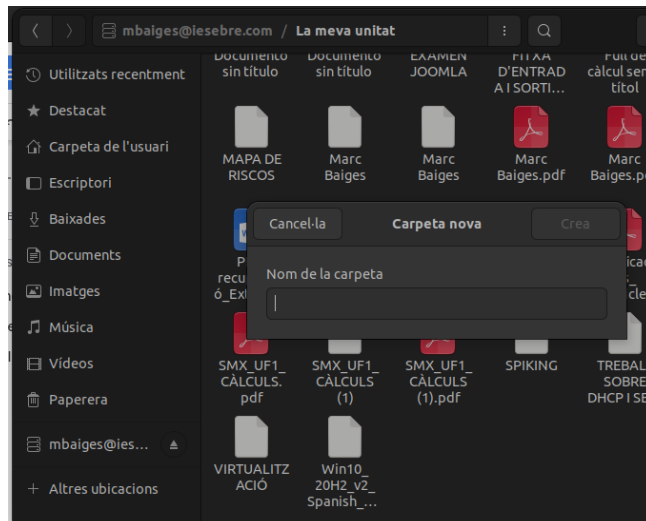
mbaiges@iesebre.com / La meva unitat

Utilitzats recentment
Destacat
Carpeta de l'usuari
Escriptori
Baixades
Documents
Imatges
Música
Vídeos
Paperera
mbaiges@ies...
Altres ubicacions

Documento sin título
Documento sin título
EXAMEN JOOMLA
FITXA D'ENTRADA I SORTI...
Full de càlcul sense títol
MAPA DE RISCOS
Marc Baiges
Marc Baiges
Marc Baiges.pdf
Marc Baiges.p
P recu ó_Ex
icac cle
SMX_UF1_ CÀLCULS. pdf
SMX_UF1_ CÀLCULS (1)
SMX_UF1_ CÀLCULS (1).pdf
SPIKING
TREBAL SOBRE DHCP I SE
VIRTUALITZ ACIÓ
Win10_ 20H2_v2_ Spanish_...

Cancel·la
Carpeta nova
Crea
Nom de la carpeta